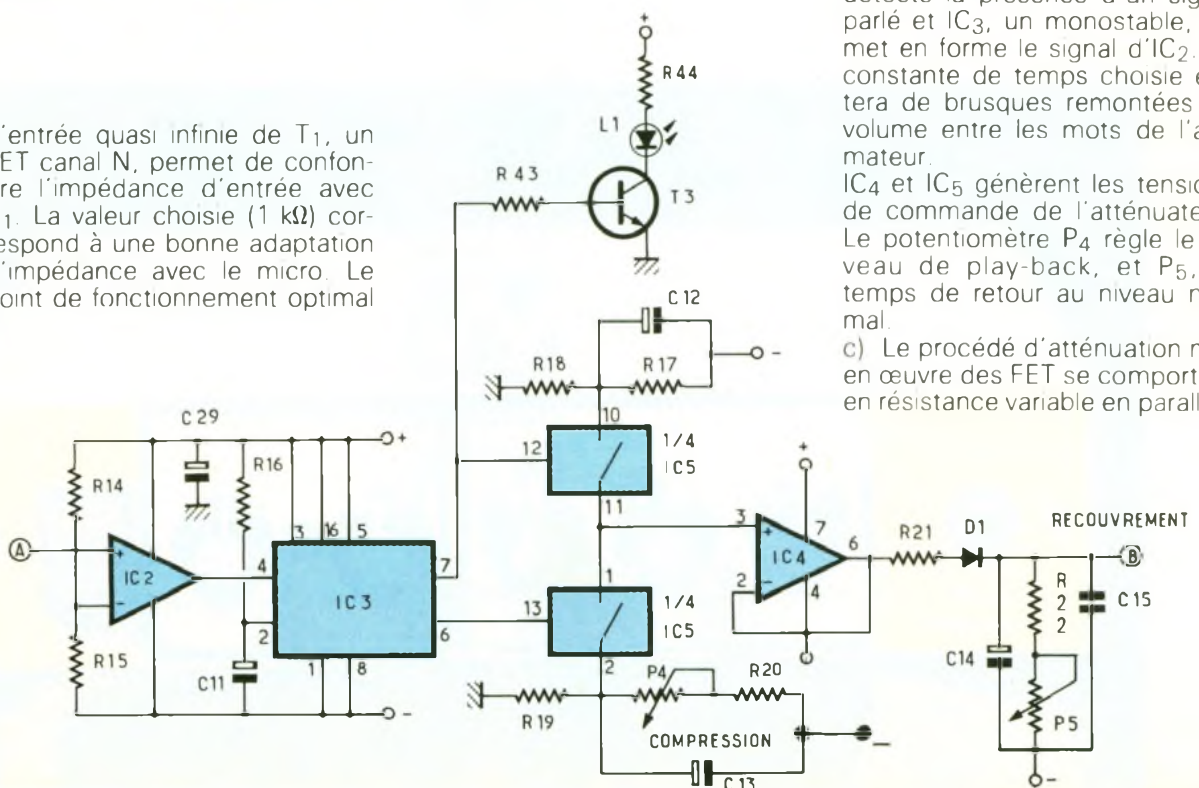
'entrée quasi infinie de $T_1$, un FET canal N, permet de confonre l'impédance d'entrée avec $_1$. La valeur choisie (1 kΩ) correspond à une bonne adaptation 'impédance avec le micro. Le oint de fonctionnement optimal

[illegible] la présence d'un sig parlé et $IC_3$, un monostable, met en forme le signal d'$IC_2$. constante de temps choisie e tera de brusques remontées volume entre les mots de l'a mateur.

$IC_4$ et $IC_5$ génèrent les tensio de commande de l'atténuate Le potentiomètre $P_4$ règle le veau de play-back, et $P_5$, temps de retour au niveau n mal.

c) Le procédé d'atténuation m en œuvre des FET se comport en résistance variable en parall

+
R44
L1
R43
T3
C12
-
R18
R17
10
C29
+
12
1/4
IC5
R14
R16
11
3
16
5
+
3
7
R21
D1
RECOUVREMENT
A
7
6
B
IC2
4
IC3
IC4
R
2
2
C15
2
-
1
2
4
13
1/4
IC5
C14
6
R15
C11
1
8
2
P4
R20
P5
-
R19
COMPRESSION
-
-
C13